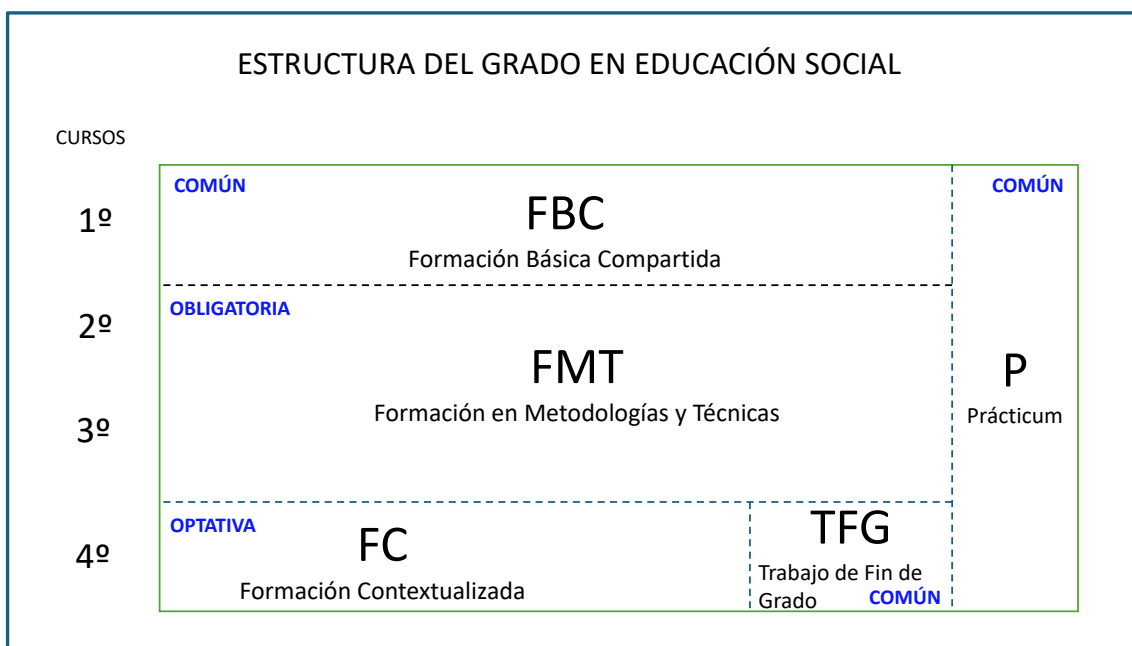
ESTRUCTURA DEL GRADO EN EDUCACIÓN SOCIAL

CURSOS

1º

2º

3º

4º

COMÚN

FBC

Formación Básica Compartida

OBLIGATORIA

FMT

Formación en Metodologías y Técnicas

OPTATIVA

FC

Formación Contextualizada

TFG

Trabajo de Fin de Grado

COMÚN

COMÚN

P

Prácticum